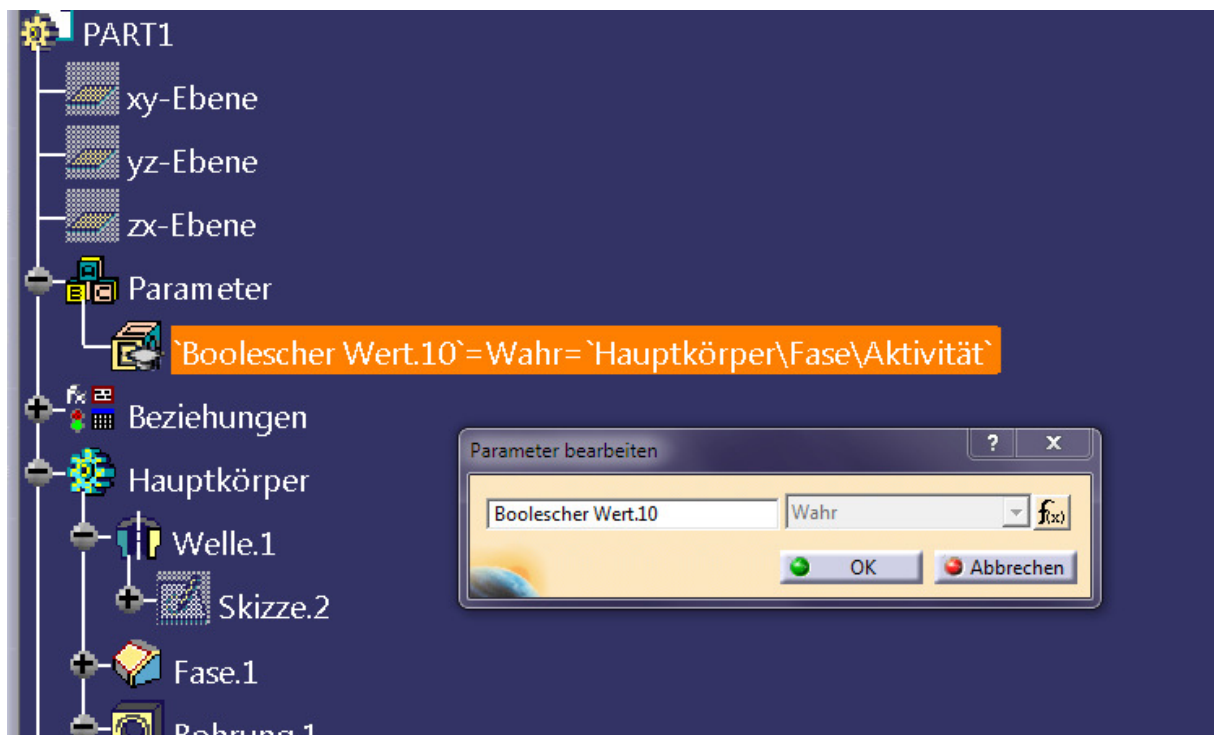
PART1

xy-Ebene

yz-Ebene

zx-Ebene

Parameter

`Boolescher Wert.10`=Wahr=`Hauptkörper\Fase\Aktivität`

Beziehungen

Hauptkörper

Welle.1

Skizze.2

Fase.1

Bohrung.1

Parameter bearbeiten

?

X

Boolescher Wert.10

Wahr

f(x)

OK

Abbrechen